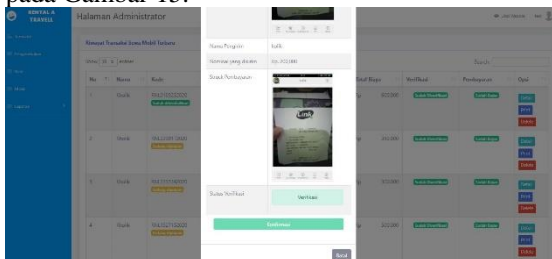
pada Gambar 15.

RENTAL & TRAVEL

Halaman Administrator

Riwayat Transaksi Sewa Mobil Terbaru

Show 10 entries

Search:

| No | Nama | Kode | | Total Biaya | Verifikasi | Pembayaran | Opsi |
|---|---|---|---|---|---|---|---|
| 1 | Shalik | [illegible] | | 300.000 | Sudah Diverifikasi | Sudah Bayar | Detail Print Delete |
| 2 | Shalik | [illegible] | | 300.000 | Sudah Diverifikasi | Sudah Bayar | Detail Print Delete |
| 3 | Shalik | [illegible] | | 300.000 | Sudah Diverifikasi | Sudah Bayar | Detail Print Delete |
| 4 | Shalik | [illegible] | | 300.000 | Sudah Diverifikasi | Sudah Bayar | Detail Print Delete |

Nama Pengirim: balik

Nominal yang dikirim: Rp. 300.000

Struk Pembayaran

Link

Status Verifikasi: Verifikasi

Konfirmasi

Tutup